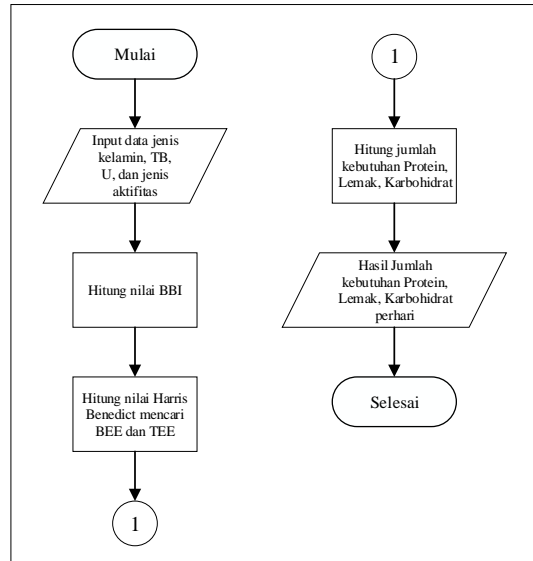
Mulai

Input data jenis kelamin, TB, U, dan jenis aktifitas

Hitung nilai BBI

Hitung nilai Harris Benedict mencari BEE dan TEE

1

1

Hitung jumlah kebutuhan Protein, Lemak, Karbohidrat

Hasil Jumlah kebutuhan Protein, Lemak, Karbohidrat perhari

Selesai